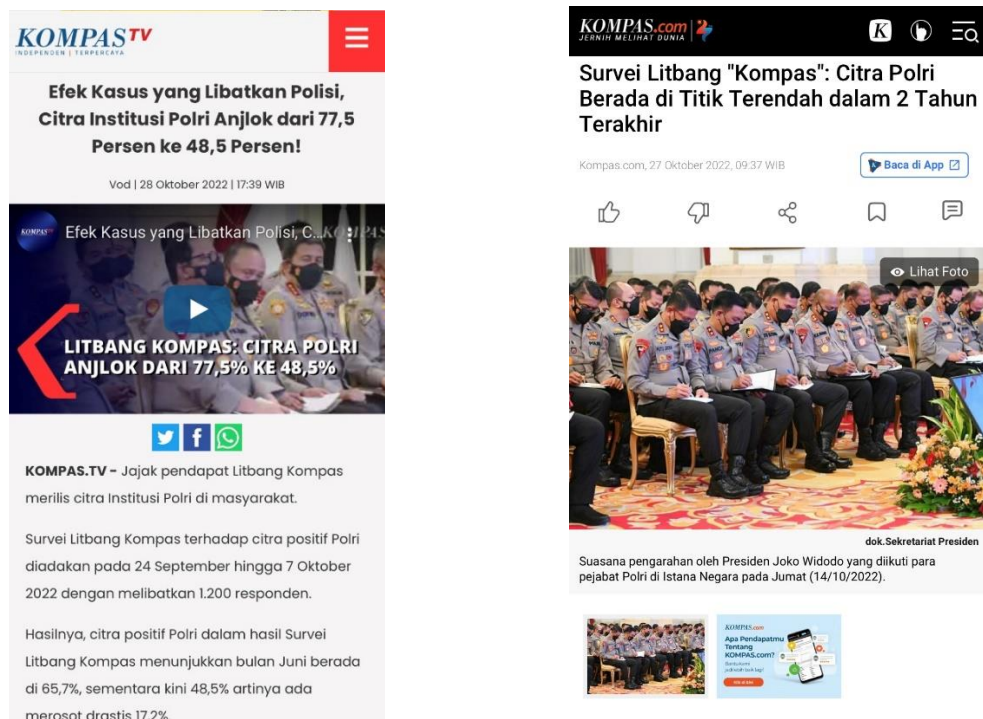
KOMPASTV
INDEPENDEN | TERPERCAYA

Efek Kasus yang Libatkan Polisi, Citra Institusi Polri Anjlok dari 77,5 Persen ke 48,5 Persen!

Vod | 28 Oktober 2022 | 17:39 WIB

Efek Kasus yang Libatkan Polisi, C...

LITBANG KOMPAS: CITRA POLRI ANJLOK DARI 77,5% KE 48,5%

KOMPAS.TV - Jajak pendapat Litbang Kompas merilis citra Institusi Polri di masyarakat.

Survei Litbang Kompas terhadap citra positif Polri diadakan pada 24 September hingga 7 Oktober 2022 dengan melibatkan 1.200 responden.

Hasilnya, citra positif Polri dalam hasil Survei Litbang Kompas menunjukkan bulan Juni berada di 65,7%, sementara kini 48,5% artinya ada merosot drastis 17,2%.

KOMPAS.com
JERNIH MELIHAT DUNIA

Survei Litbang "Kompas": Citra Polri Berada di Titik Terendah dalam 2 Tahun Terakhir

Kompas.com, 27 Oktober 2022, 09:37 WIB

Baca di App

Lihat Foto

dok.Sekretariat Presiden

Suasana pengarahan oleh Presiden Joko Widodo yang diikuti para pejabat Polri di Istana Negara pada Jumat (14/10/2022).

KOMPAS.com
Apa Pendapatmu Tentang KOMPAS.com?
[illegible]